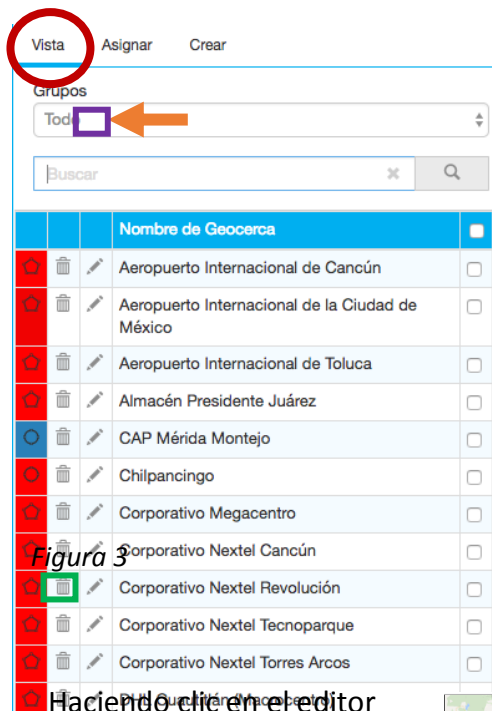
Vista Asignar Crear

Grupos

Tod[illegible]

Buscar

| | | | Nombre de Geocerca | |
|---|---|---|---|---|
| | | | Aeropuerto Internacional de Cancún | |
| | | | Aeropuerto Internacional de la Ciudad de México | |
| | | | Aeropuerto Internacional de Toluca | |
| | | | Almacén Presidente Juárez | |
| | | | CAP Mérida Montejo | |
| | | | Chilpancingo | |
| | | | Corporativo Megacentro | |
| | | | Corporativo Nextel Cancún | |
| | | | Corporativo Nextel Revolución | |
| | | | Corporativo Nextel Tecnoparque | |
| | | | Corporativo Nextel Torres Arcos | |

Figura 3

Haciendo clic en el editor